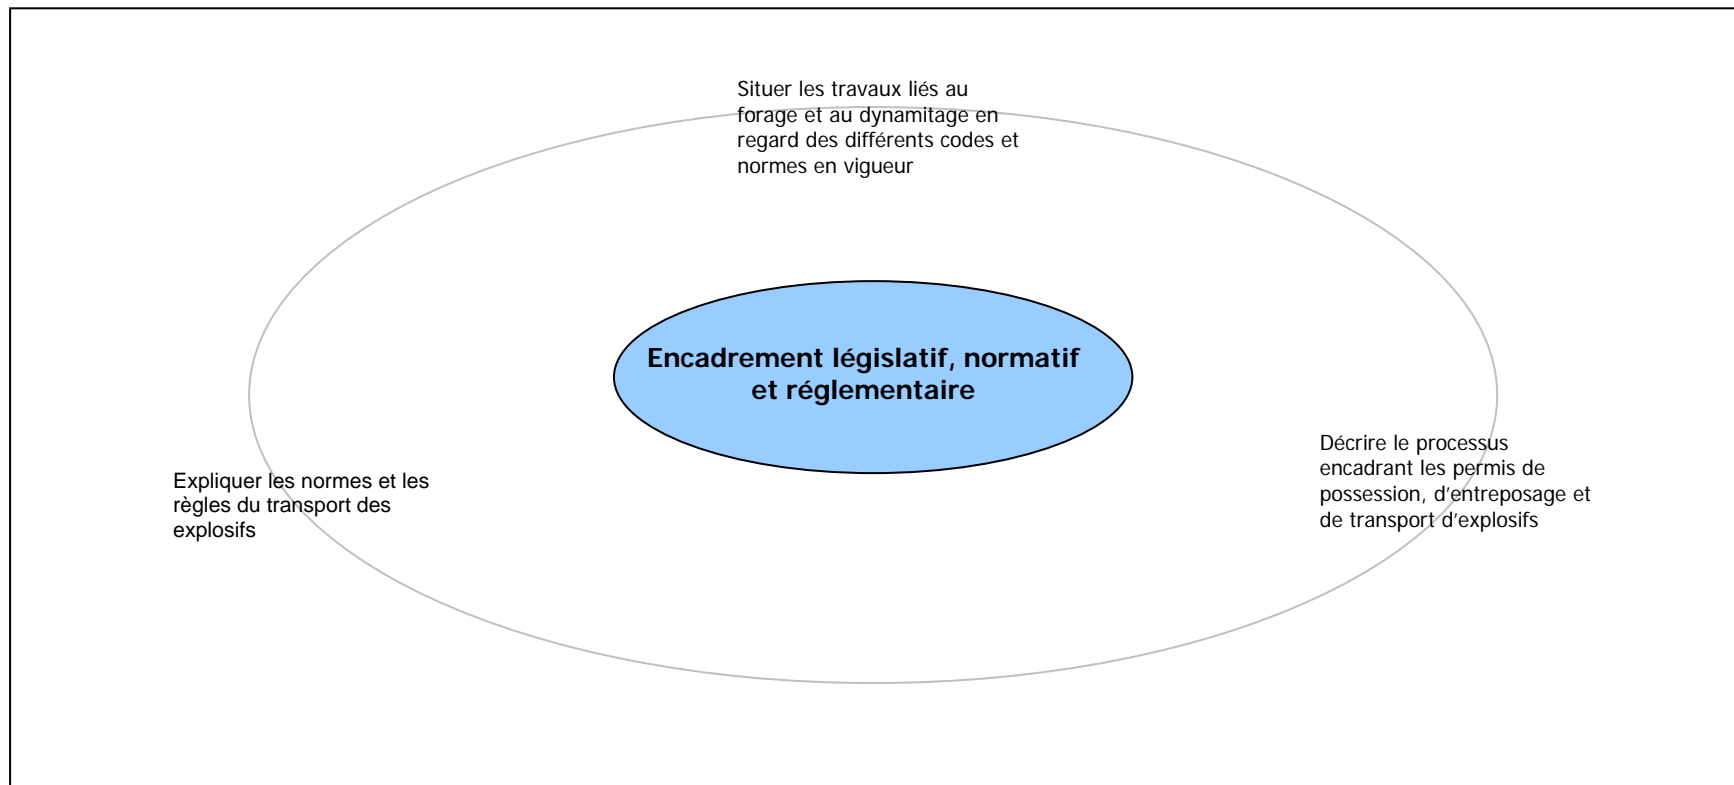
Situer les travaux liés au forage et au dynamitage en regard des différents codes et normes en vigueur

Encadrement législatif, normatif et réglementaire

Expliquer les normes et les règles du transport des explosifs

Décrire le processus encadrant les permis de possession, d'entreposage et de transport d'explosifs